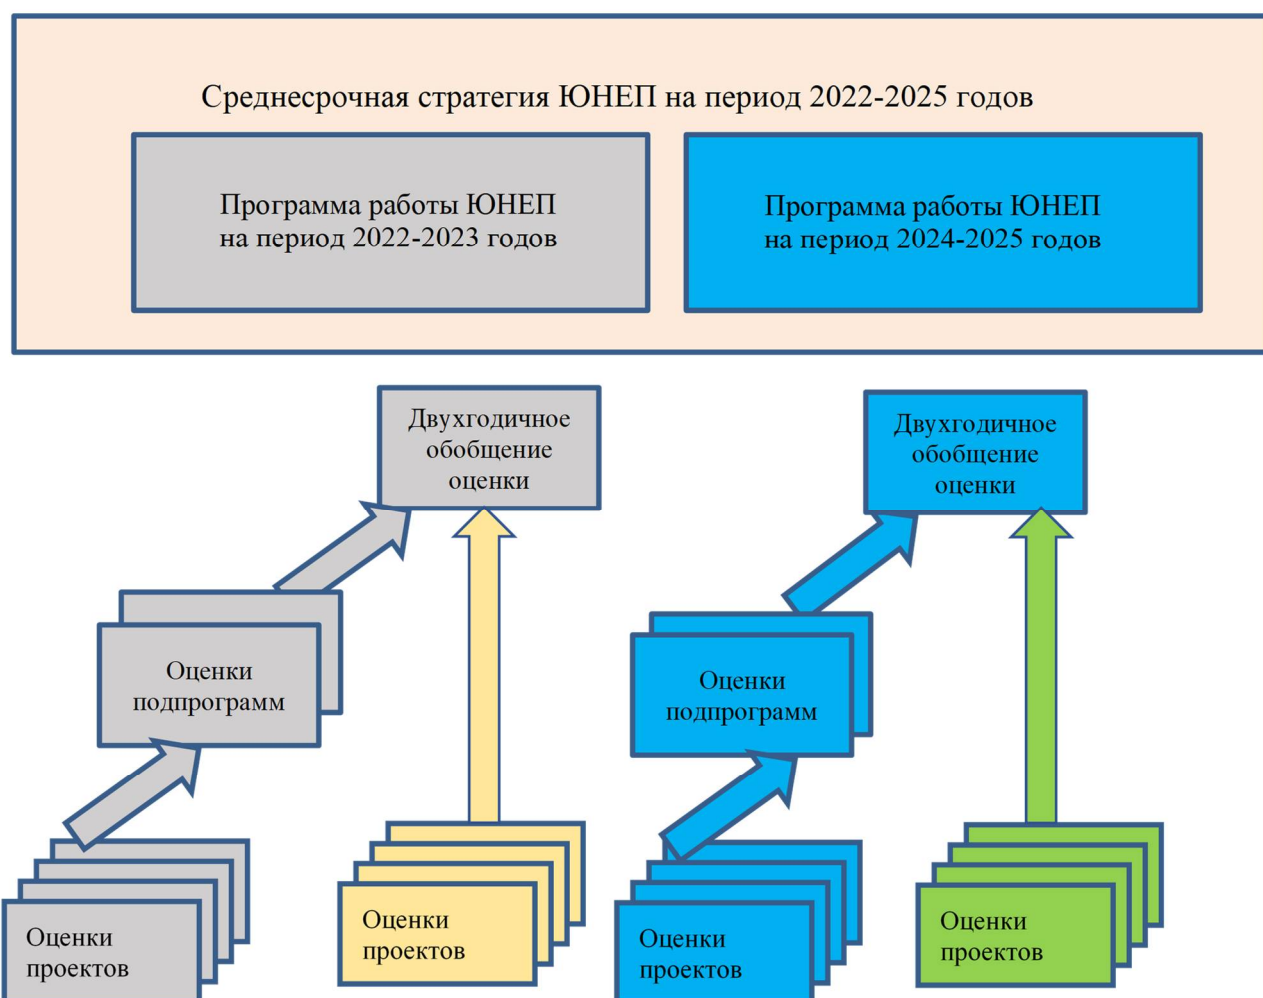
Среднесрочная стратегия ЮНЕП на период 2022-2025 годов

Программа работы ЮНЕП на период 2022-2023 годов

Программа работы ЮНЕП на период 2024-2025 годов

Двухгодичное обобщение оценки

Двухгодичное обобщение оценки

Оценки подпрограмм

Оценки подпрограмм

Оценки проектов

Оценки проектов

Оценки проектов

Оценки проектов